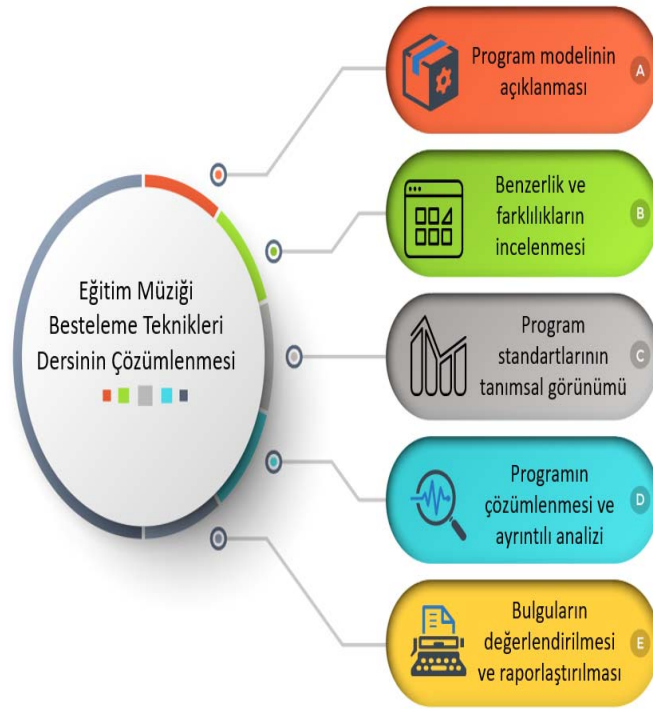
Eğitim Müziği Besteleme Teknikleri Dersinin Çözümlenmesi

Program modelinin açıklanması A

Benzerlik ve farklılıkların incelenmesi B

Program standartlarının tanımsal görünümü C

Programın çözümlenmesi ve ayrıntılı analizi D

Bulguların değerlendirilmesi ve raporlaştırılması E